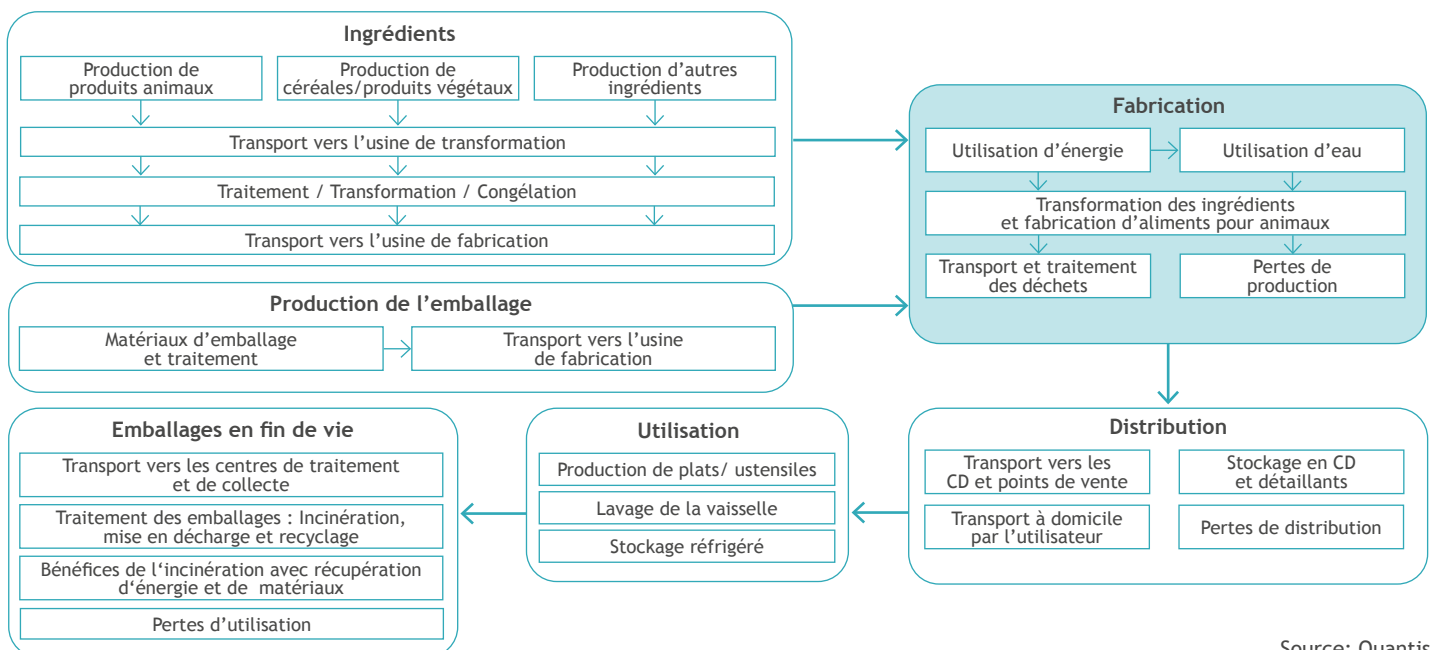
Ingrédients

Production de produits animaux

Production de céréales/produits végétaux

Production d'autres ingrédients

Transport vers l'usine de transformation

Traitement / Transformation / Congélation

Transport vers l'usine de fabrication

Fabrication

Utilisation d'énergie

Utilisation d'eau

Transformation des ingrédients et fabrication d'aliments pour animaux

Transport et traitement des déchets

Pertes de production

Production de l'emballage

Matériaux d'emballage et traitement

Transport vers l'usine de fabrication

Emballages en fin de vie

Transport vers les centres de traitement et de collecte

Traitement des emballages : Incinération, mise en décharge et recyclage

Bénéfices de l'incinération avec récupération d'énergie et de matériaux

Pertes d'utilisation

Utilisation

Production de plats/ ustensiles

Lavage de la vaisselle

Stockage réfrigéré

Distribution

Transport vers les CD et points de vente

Stockage en CD et détaillants

Transport à domicile par l'utilisateur

Pertes de distribution

Source: Quantis